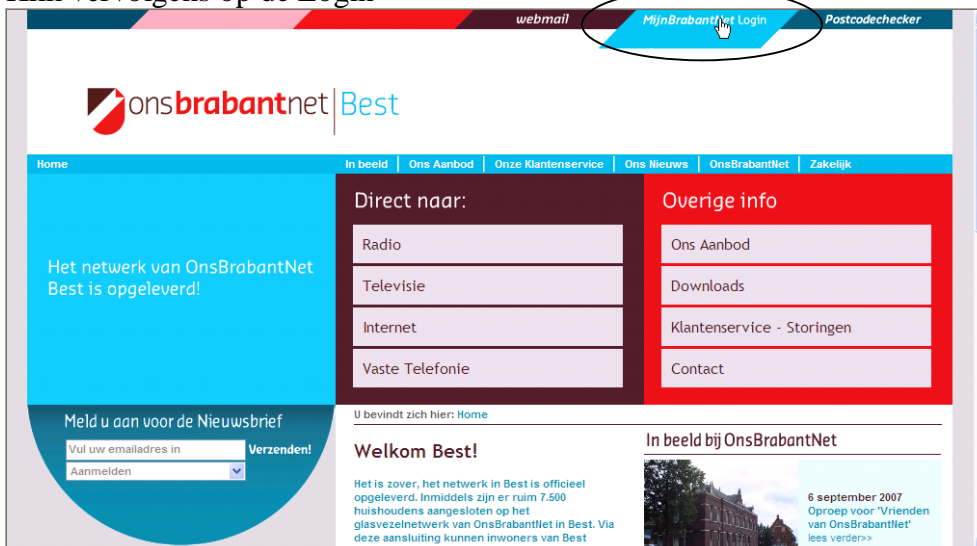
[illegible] vervolgens op de Login

webmail
MijnBrabantNet Login
Postcodechecker

onsbrabantnet | Best

Home
In beeld | Ons Aanbod | Onze Klantenservice | Ons Nieuws | OnsBrabantNet | Zakelijk

Het netwerk van OnsBrabantNet Best is opgeleverd!

Direct naar:
Radio
Televisie
Internet
Vaste Telefonie

Overige info
Ons Aanbod
Downloads
Klantenservice - Storingen
Contact

Meld u aan voor de Nieuwsbrief
Vul uw emailadres in
Verzenden!
Aanmelden

U bevindt zich hier: Home

Welkom Best!

Het is zover, het netwerk in Best is officieel opgeleverd. Inmiddels zijn er ruim 7.500 huishoudens aangesloten op het glasvezelnetwerk van OnsBrabantNet in Best. Via deze aansluiting kunnen inwoners van Best

In beeld bij OnsBrabantNet

6 september 2007
Oproep voor 'Vrienden van OnsBrabantNet'
lees verder>>